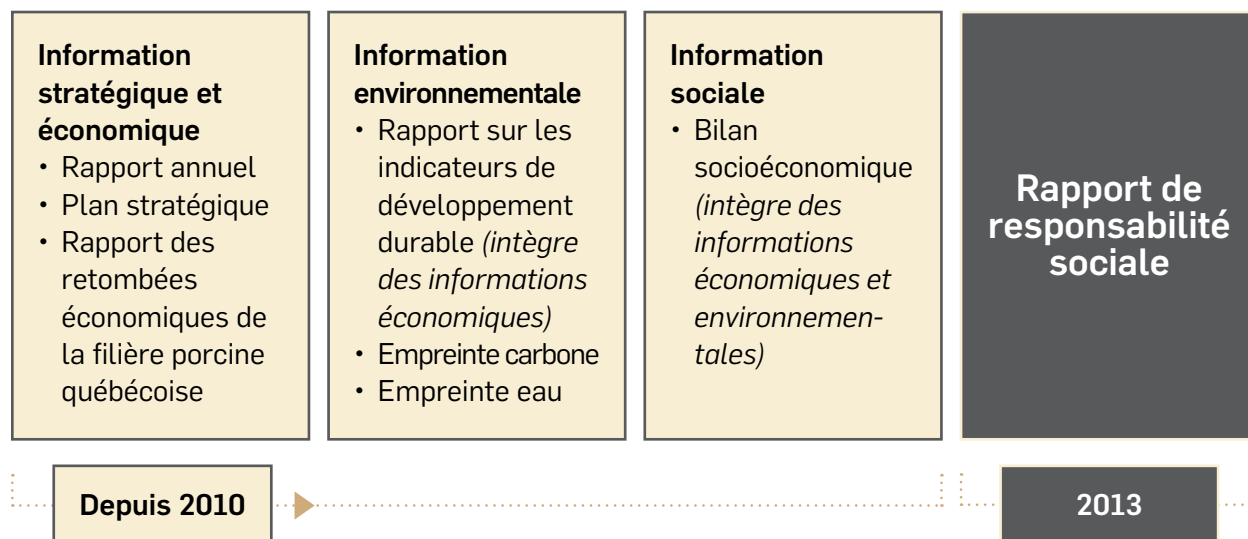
**Information stratégique et économique**
- Rapport annuel
- Plan stratégique
- Rapport des retombées économiques de la filière porcine québécoise

**Information environnementale**
- Rapport sur les indicateurs de développement durable *(intègre des informations économiques)*
- Empreinte carbone
- Empreinte eau

**Information sociale**
- Bilan socioéconomique *(intègre des informations économiques et environnementales)*

Rapport de responsabilité sociale

Depuis 2010

2013